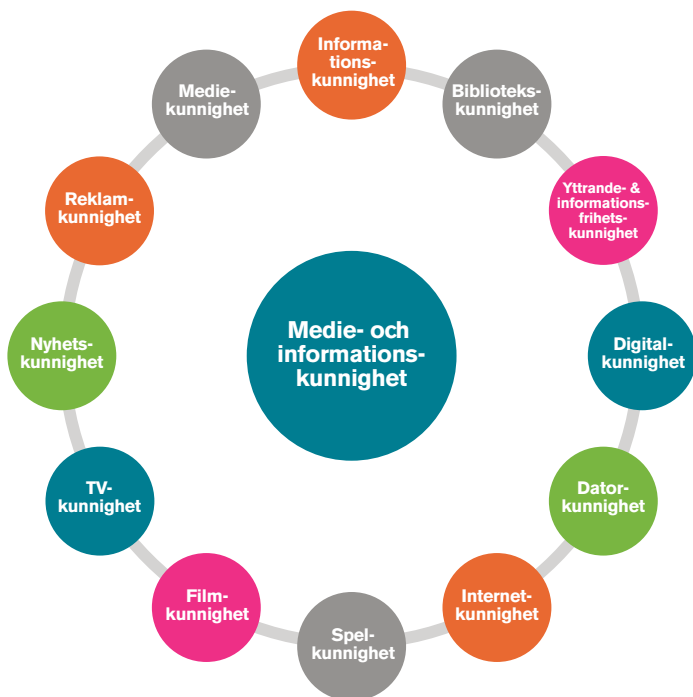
Medie- och informationskunnighet

Informationskunnighet

Bibliotekskunnighet

Yttrande- & informationsfrihetskunnighet

Digitalkunnighet

Datorkunnighet

Internetkunnighet

Spelkunnighet

Filmkunnighet

TV-kunnighet

Nyhetskunnighet

Reklamkunnighet

Mediekunnighet